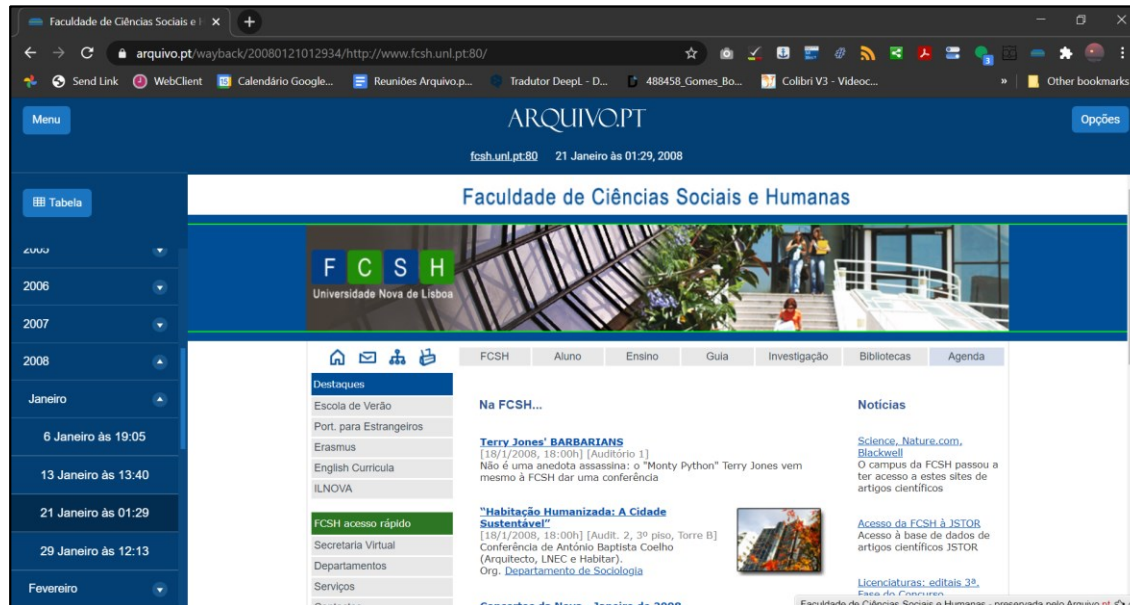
Faculdade de Ciências Sociais e H ×

arquivo.pt/wayback/20080121012934/http://www.fcsh.unl.pt:80/

Send Link WebClient Calendário Google... Reuniões Arquivo.p... Tradutor DeepL - D... 488458_Gomes_Bo... Colibri V3 - Videoc... » Other bookmarks

Menu

ARQUIVO.PT

Opções

fcsh.unl.pt:80 21 Janeiro às 01:29, 2008

Tabela

2005

2006

2007

2008

Janeiro

6 Janeiro às 19:05

13 Janeiro às 13:40

21 Janeiro às 01:29

29 Janeiro às 12:13

Fevereiro

Faculdade de Ciências Sociais e Humanas

F C S H
Universidade Nova de Lisboa

FCSH Aluno Ensino Guia Investigação Bibliotecas Agenda

Destaques
Escola de Verão
Port. para Estrangeiros
Erasmus
English Curricula
ILNOVA

FCSH acesso rápido
Secretaria Virtual
Departamentos
Serviços

Na FCSH...

Terry Jones' BARBARIANS
[18/1/2008, 18:00h] [Auditório 1]
Não é uma anedota assassina: o "Monty Python" Terry Jones vem mesmo à FCSH dar uma conferência

"Habitação Humanizada: A Cidade Sustentável"
[18/1/2008, 18:00h] [Audit. 2, 3º piso, Torre B]
Conferência de António Baptista Coelho (Arquitecto, LNEC e Habitar).
Org. Departamento de Sociologia

Notícias

Science, Nature.com, Blackwell
O campus da FCSH passou a ter acesso a estes sites de artigos científicos

Acesso da FCSH à JSTOR
Acesso à base de dados de artigos científicos JSTOR

Licenciaturas: editais 3º. Fase do Concurso

Faculdade de Ciências Sociais e Humanas - preservada pelo Arquivo.pt